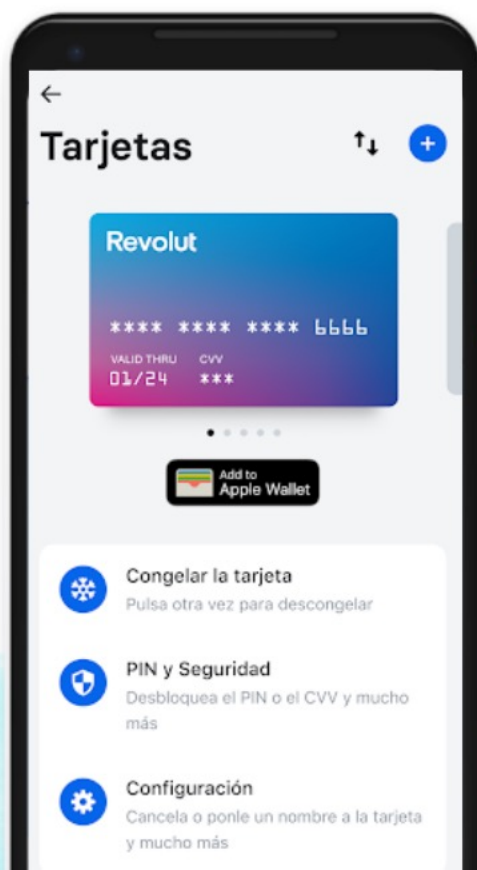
Tarjetas

Revolut

**** **** **** 6666

VALID THRU 01/24 CVV ***

Add to Apple Wallet

Congelar la tarjeta
Pulsa otra vez para descongelar

PIN y Seguridad
Desbloquea el PIN o el CVV y mucho más

Configuración
Cancela o ponle un nombre a la tarjeta y mucho más